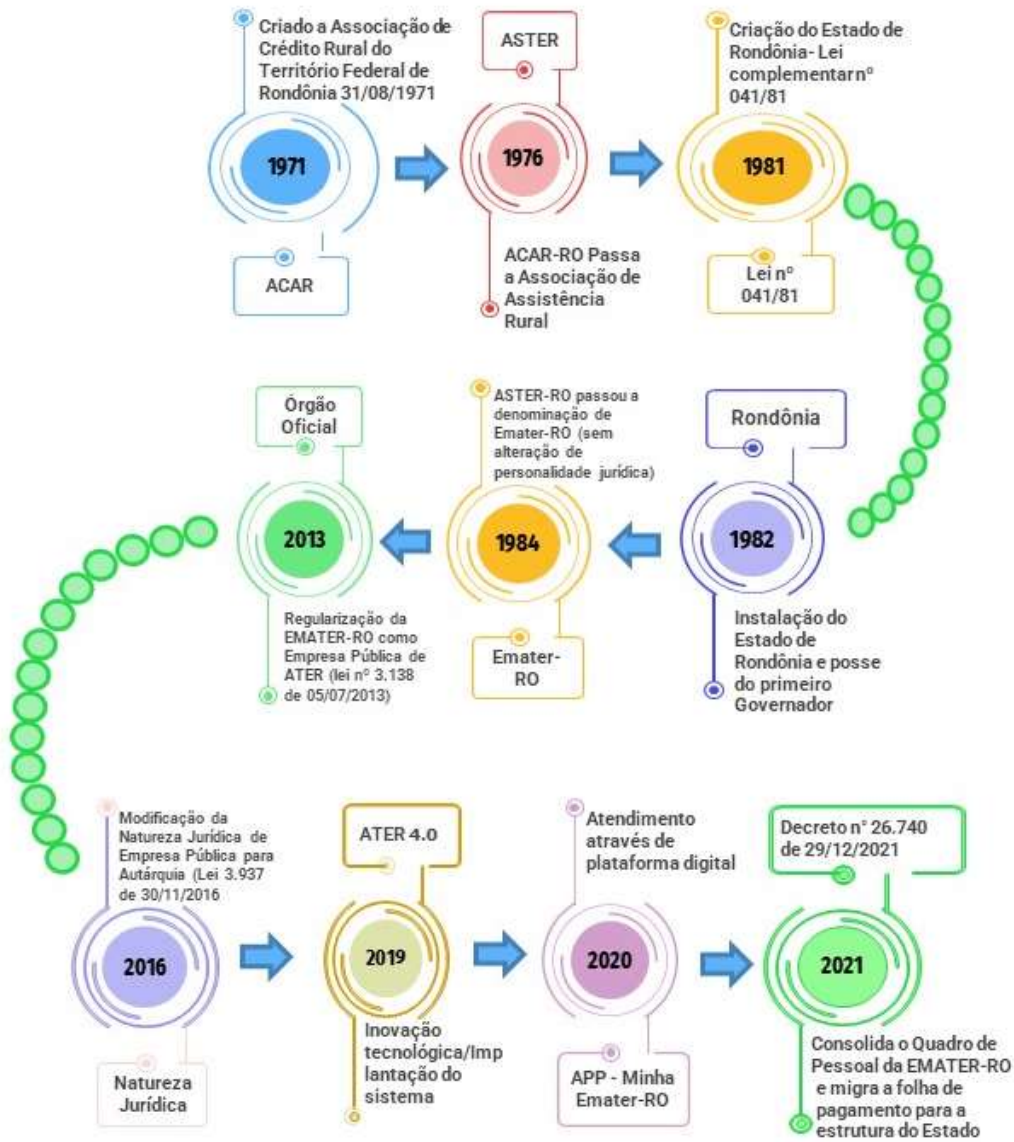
Criado a Associação de Crédito Rural do Território Federal de Rondônia 31/08/1971

1971

ACAR

ASTER

1976

ACAR-RO Passa a Associação de Assistência Rural

Criação do Estado de Rondônia- Lei complementarn° 041/81

1981

Lei n° 041/81

Rondônia

1982

Instalação do Estado de Rondônia e posse do primeiro Governador

ASTER-RO passou a denominação de Emater-RO (sem alteração de personalidade jurídica)

1984

Emater-RO

Órgão Oficial

2013

Regularização da EMATER-RO como Empresa Pública de ATER (lei n° 3.138 de 05/07/2013)

Modificação da Natureza Jurídica de Empresa Pública para Autárquia (Lei 3.937 de 30/11/2016

2016

Natureza Jurídica

ATER 4.0

2019

Inovação tecnológica/Implantação do sistema

Atendimento através de plataforma digital

2020

APP - Minha Emater-RO

Decreto n° 26.740 de 29/12/2021

2021

Consolida o Quadro de Pessoal da EMATER-RO e migra a folha de pagamento para a estrutura do Estado